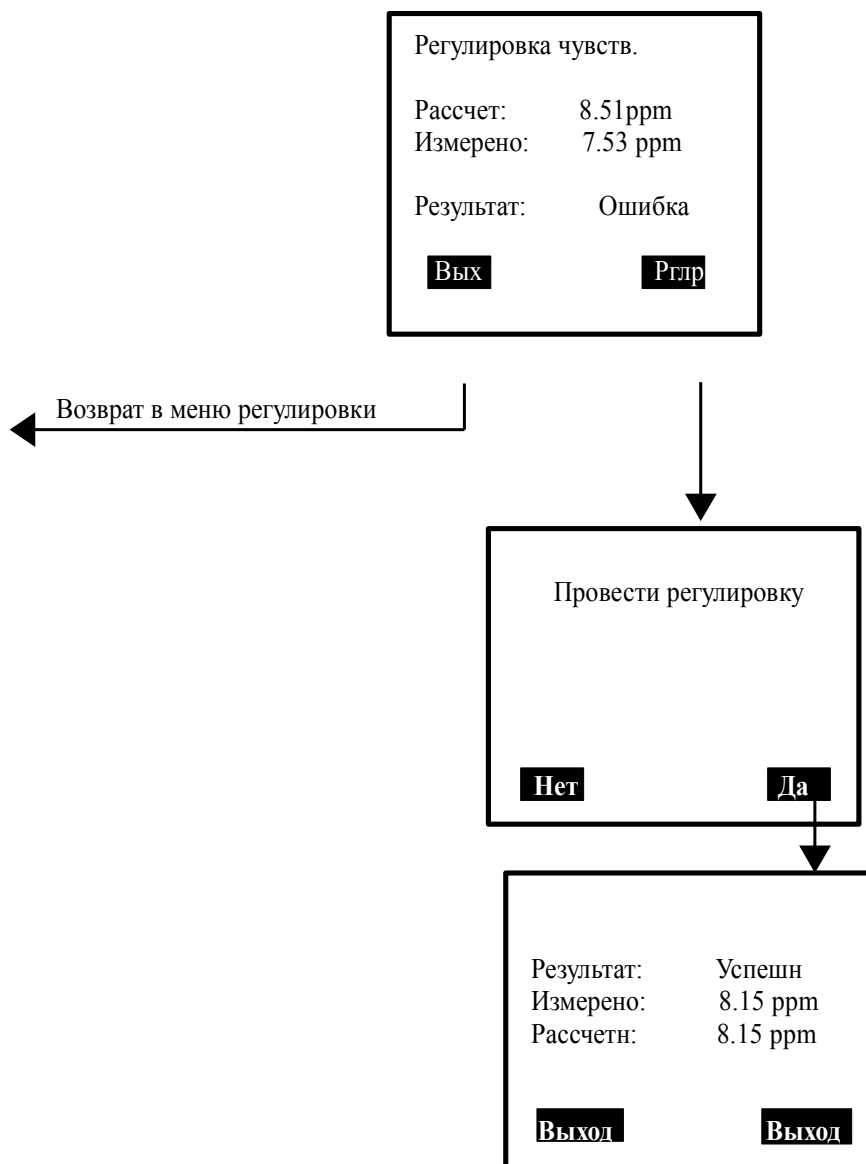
Регулировка чувств.

Рассчет: 8.51ppm
Измерено: 7.53 ppm

Результат: Ошибка

Вых Рглр

Возврат в меню регулировки

Провести регулировку

Нет Да

Результат: Успешн
Измерено: 8.15 ppm
Рассчетн: 8.15 ppm

Выход Выход